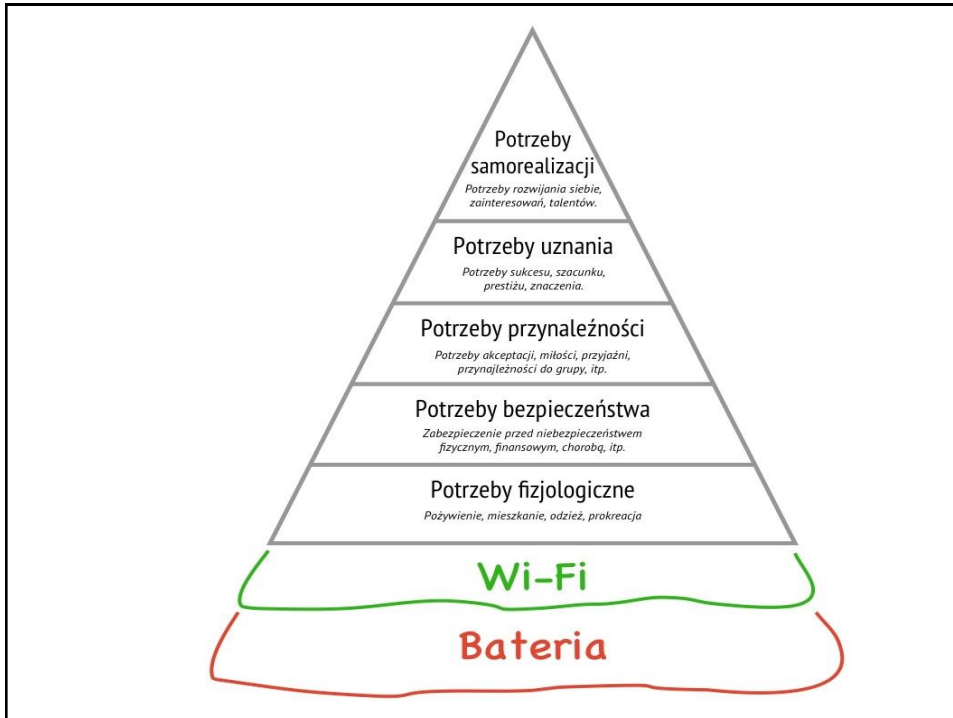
Potrzeby samorealizacji
Potrzeby rozwijania siebie, zainteresowań, talentów.

Potrzeby uznania
Potrzeby sukcesu, szacunku, prestiżu, znaczenia.

Potrzeby przynależności
Potrzeby akceptacji, miłości, przyjaźni, przynajleżności do grupy, itp.

Potrzeby bezpieczeństwa
Zabezpieczenie przed niebezpieczeństwem fizycznym, finansowym, chorobą, itp.

Potrzeby fizjologiczne
Pożywienie, mieszkanie, odzież, prokreacja

Wi-Fi

Bateria